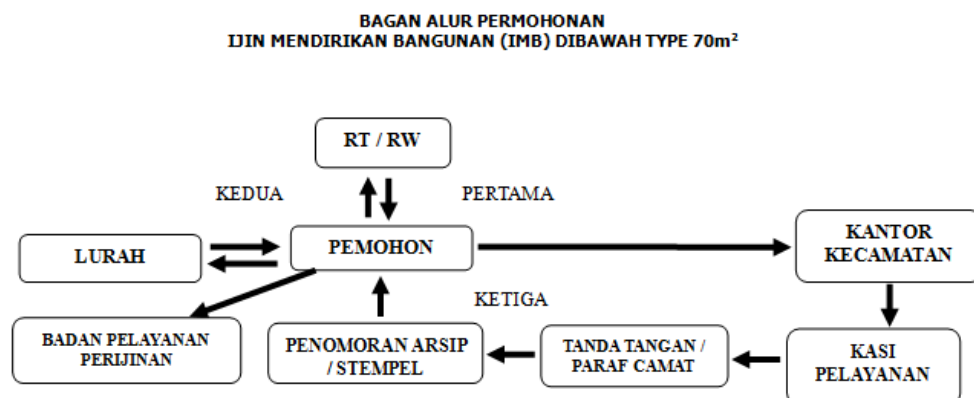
BAGAN ALUR PERMOHONAN
IJIN MENDIRIKAN BANGUNAN (IMB) DIBAWAH TYPE 70m$^2$

RT / RW

KEDUA

PERTAMA

LURAH

PEMOHON

KANTOR KECAMATAN

KETIGA

BADAN PELAYANAN PERIJINAN

PENOMORAN ARSIP / STEMPEL

TANDA TANGAN / PARAF CAMAT

KASI PELAYANAN